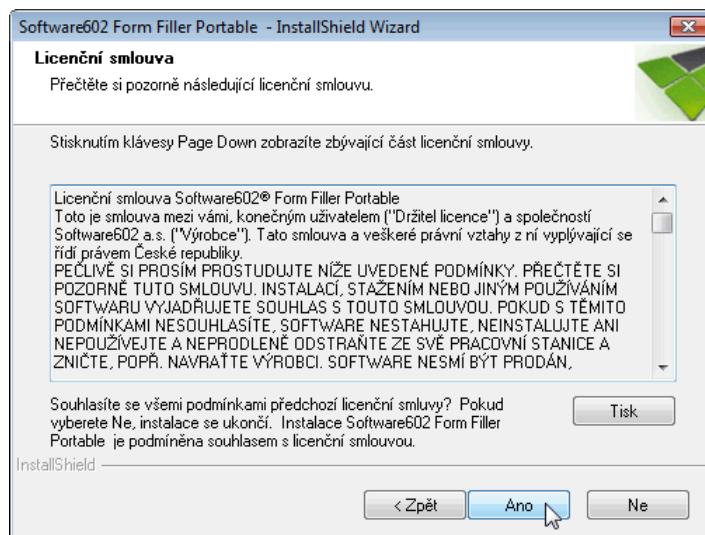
Software602 Form Filler Portable - InstallShield Wizard

Licenční smlouva

Přečtěte si pozorně následující licenční smlouvu.

Stisknutím klávesy Page Down zobrazíte zbývající část licenční smlouvy.

Licenční smlouva Software602® Form Filler Portable
Toto je smlouva mezi vámi, konečným uživatelem ("Držitel licence") a společností Software602 a.s. ("Výrobce"). Tato smlouva a veškeré právní vztahy z ní vyplývající se řídí právem České republiky.
PEČLIVĚ SI PROSÍM PROSTUDUJTE NÍŽE UVEDENÉ PODMÍNKY. PŘEČTĚTE SI POZORNĚ TUTO SMLOUVU. INSTALACÍ, STAŽENÍM NEBO JINÝM POUŽÍVÁNÍM SOFTWARU VYJADŘUJETE SOUHLAS S TOUTO SMLOUVOU. POKUD S TĚMITO PODMÍNKAMI NESOUHLASÍTE, SOFTWARE NESTAHUJTE, NEINSTALUJTE ANI NEPOUŽÍVEJTE A NEPRODLENĚ ODSTRAŇTE ZE SVÉ PRACOVNÍ STANICE A ZNIČTE, POPŘ. NAVRAŤTE VÝROBCI. SOFTWARE NESMÍ BÝT PRODÁN,

Souhlasíte se všemi podmínkami předchozí licenční smlouvy? Pokud vyberete Ne, instalace se ukončí. Instalace Software602 Form Filler Portable je podmíněna souhlasem s licenční smlouvou.

Tisk

InstallShield

< Zpět

Ano

Ne